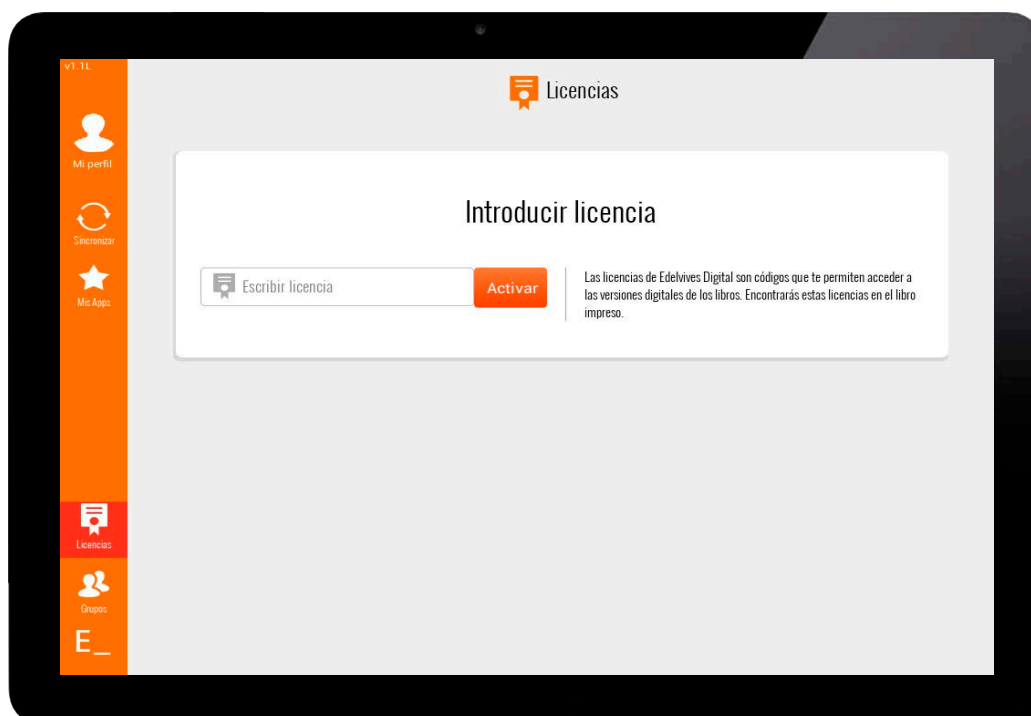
v1.1L

Mi perfil

Sincronizar

Mis Apps

Licencias

Grupos

E_

Licencias

Introducir licencia

Escribir licencia

Activar

Las licencias de Edelvives Digital son códigos que te permiten acceder a las versiones digitales de los libros. Encontrarás estas licencias en el libro impreso.